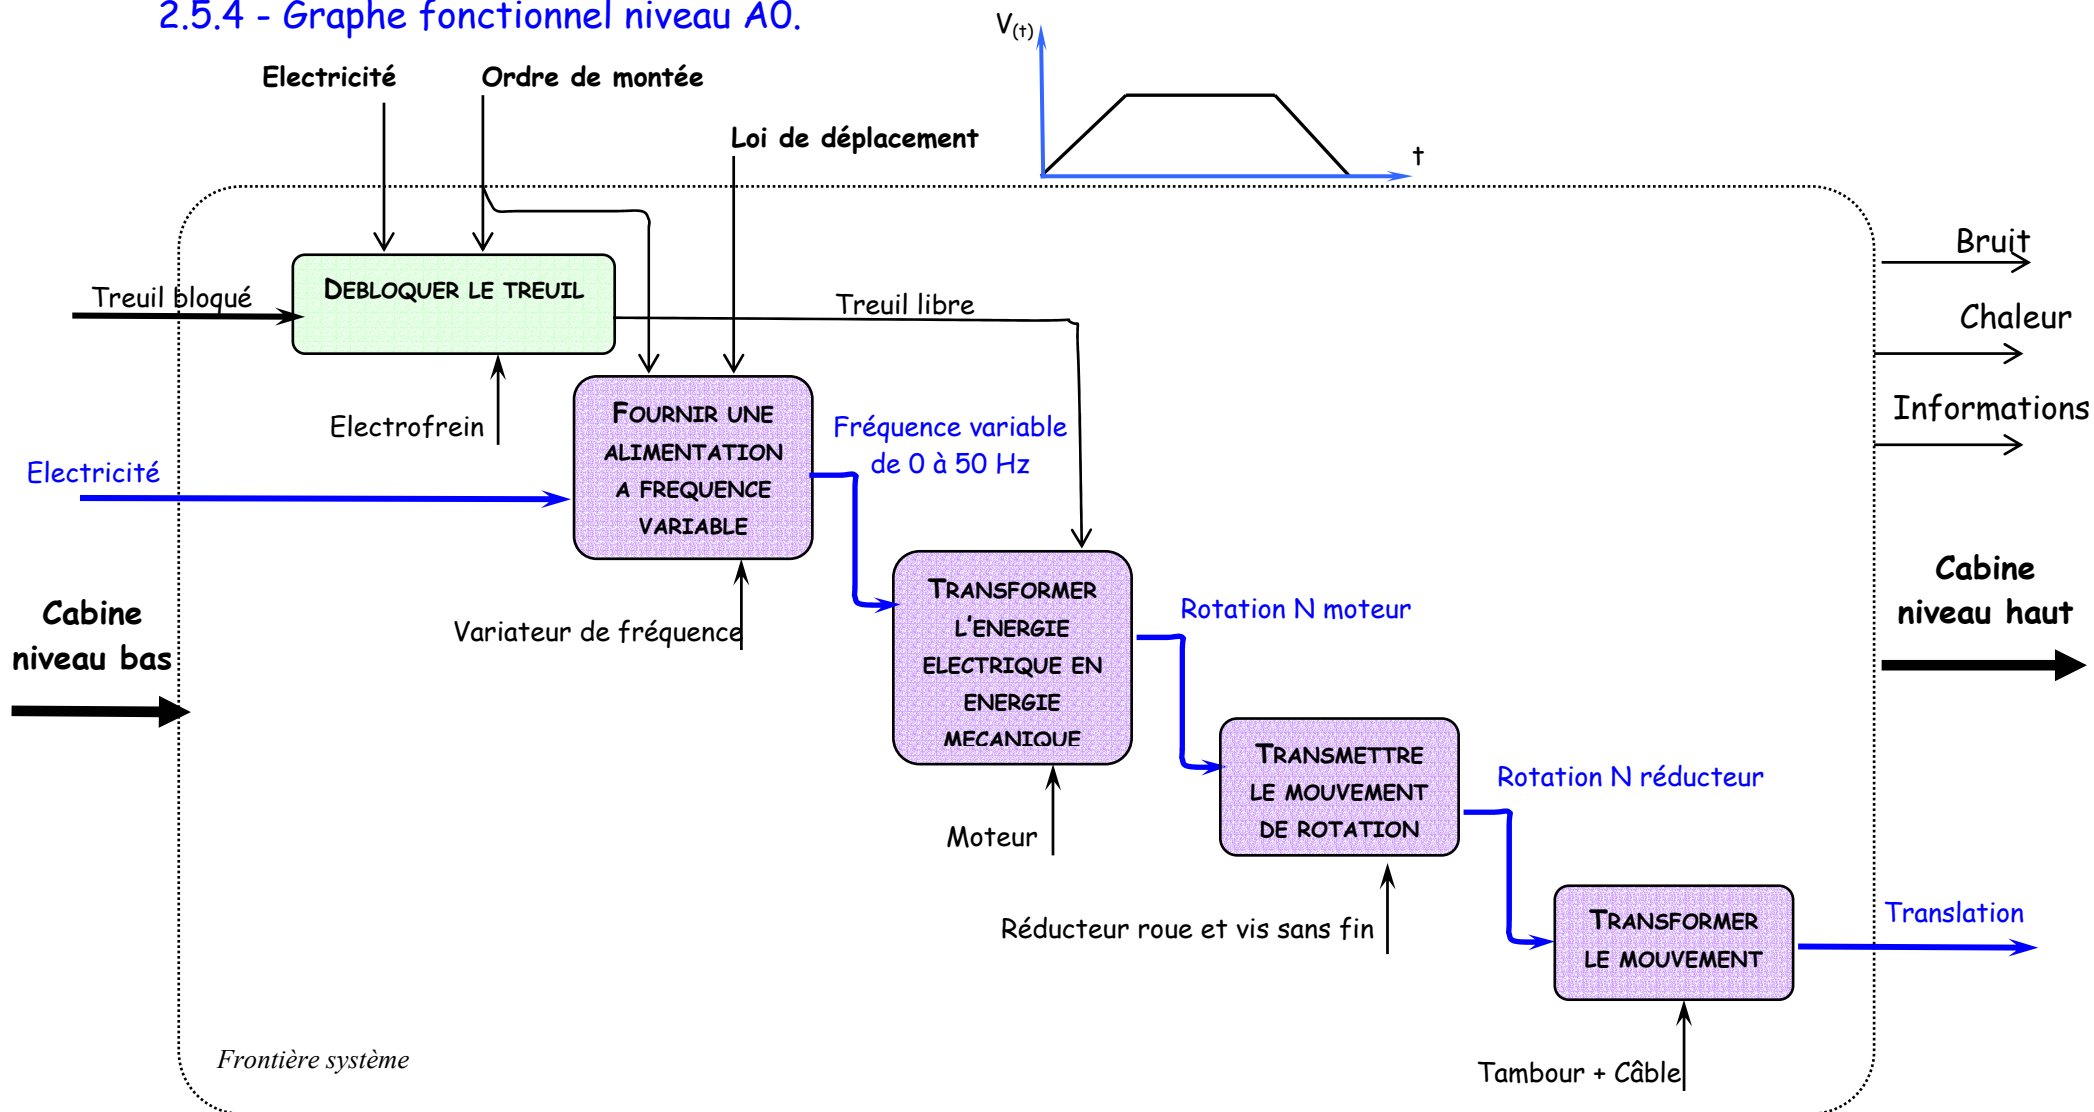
2.5.4 - Graphe fonctionnel niveau A0.

$V_{(t)}$

t

Electricité

Ordre de montée

Loi de déplacement

Bruit

Chaleur

Informations

Treuil bloqué

DEBLOQUER LE TREUIL

Treuil libre

Electrofrein

FOURNIR UNE ALIMENTATION A FREQUENCE VARIABLE

Fréquence variable de 0 à 50 Hz

Electricité

Variateur de fréquence

TRANSFORMER L'ENERGIE ELECTRIQUE EN ENERGIE MECANIQUE

Rotation N moteur

Cabine niveau haut

Cabine niveau bas

Moteur

TRANSMETTRE LE MOUVEMENT DE ROTATION

Rotation N réducteur

Réducteur roue et vis sans fin

TRANSFORMER LE MOUVEMENT

Translation

Tambour + Câble

Frontière système